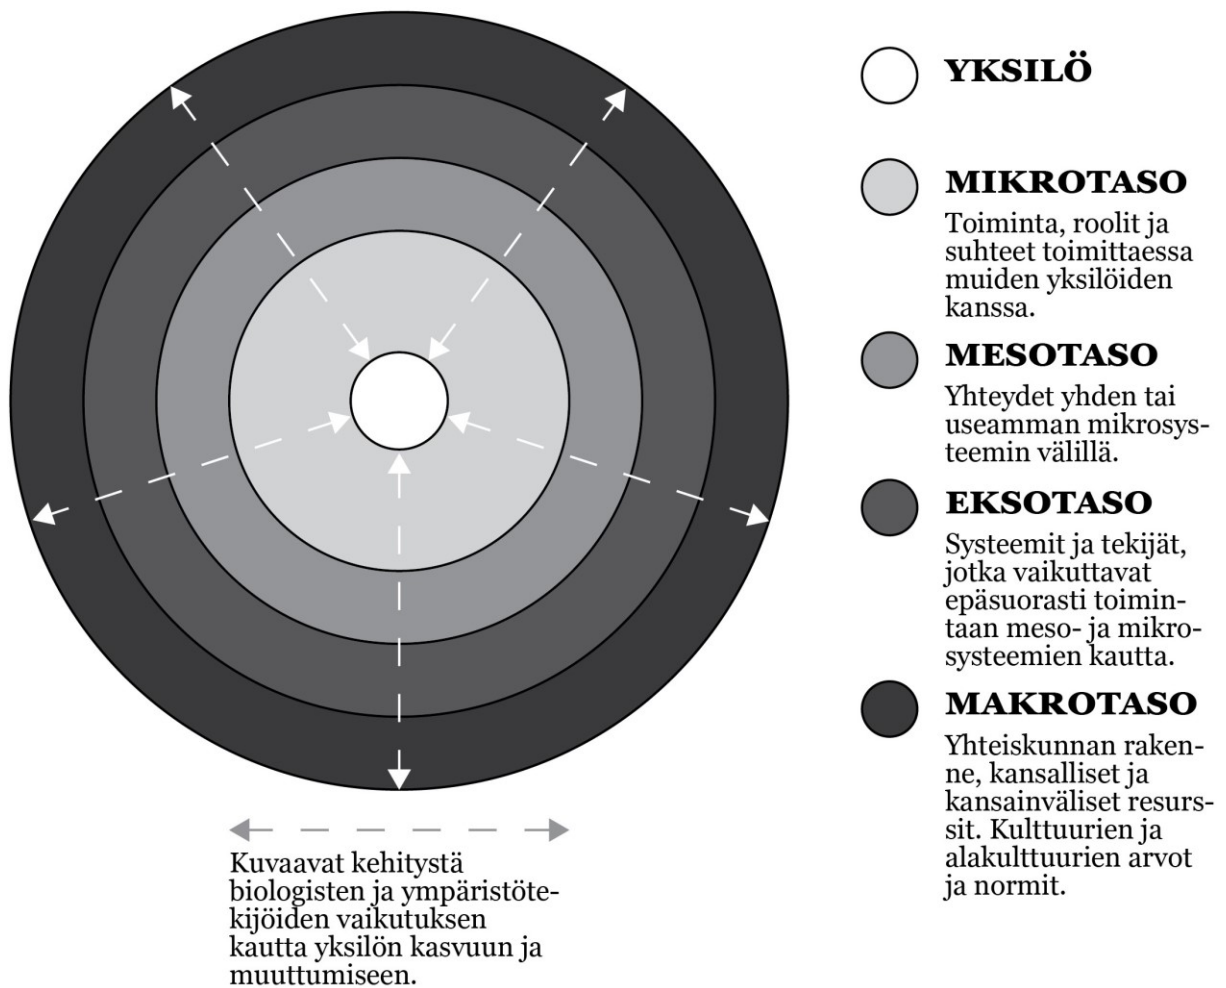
YKSILÖ

MIKROTASO
Toiminta, roolit ja suhteet toimittaessa muiden yksilöiden kanssa.

MESOTASO
Yhteydet yhden tai useamman mikrosysteemin välillä.

EKSOTASO
Systeemit ja tekijät, jotka vaikuttavat epäsuorasti toimintaan meso- ja mikrosysteemien kautta.

MAKROTASO
Yhteiskunnan rakenne, kansalliset ja kansainväliset resurssit. Kulttuurien ja alakulttuurien arvot ja normit.

Kuvaavat kehitystä biologisten ja ympäristötekijöiden vaikutuksen kautta yksilön kasvuun ja muuttumiseen.